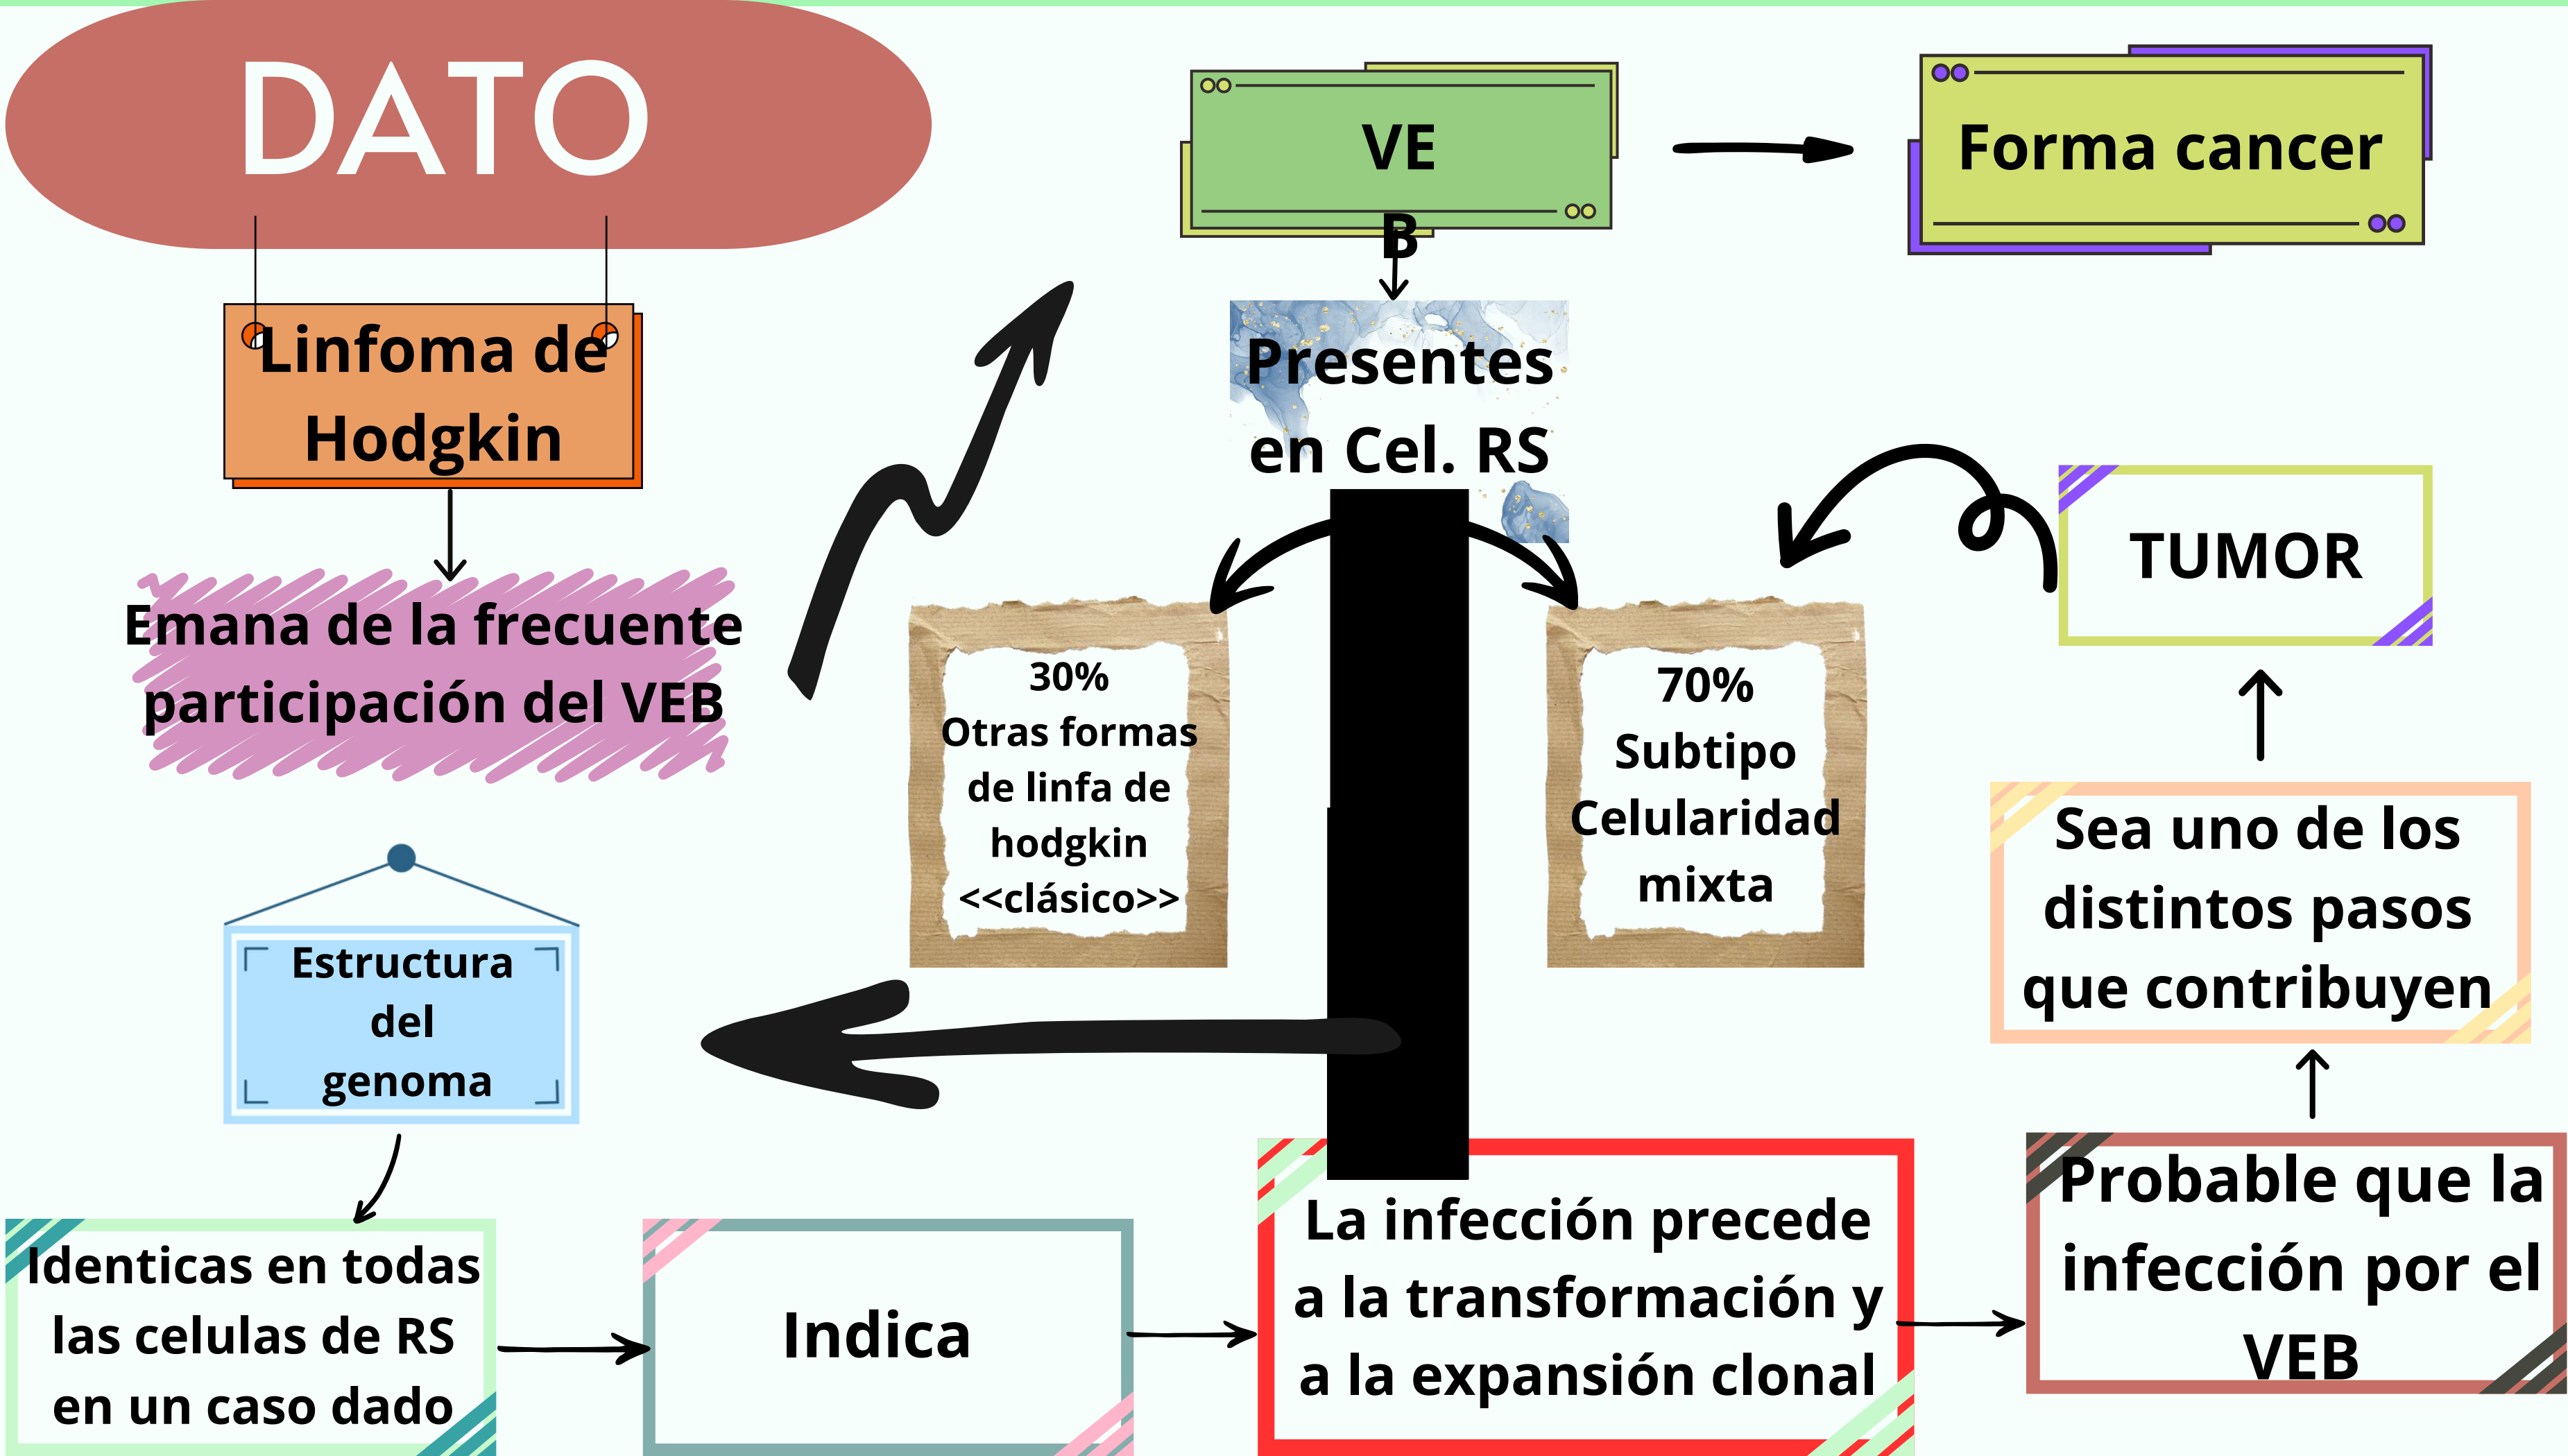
DATO

Linfoma de Hodgkin

Emana de la frecuente participación del VEB

VE B

Forma cancer

Presentes en Cel. RS

30% Otras formas de linfa de hodgkin <<clásico>>

70% Subtipo Celularidad mixta

TUMOR

Sea uno de los distintos pasos que contribuyen

Estructura del genoma

Identicas en todas las celulas de RS en un caso dado

Indica

La infección precede a la transformación y a la expansión clonal

Probable que la infección por el VEB